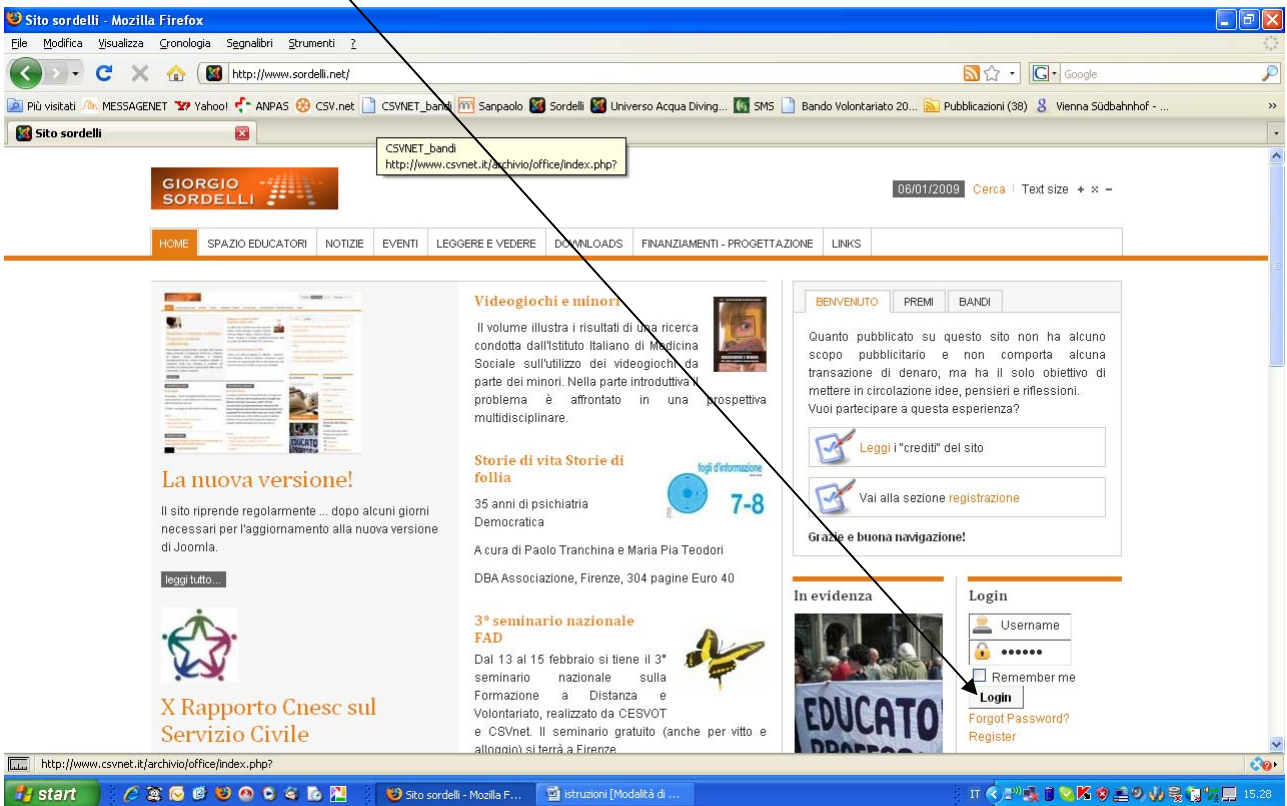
Sito sordelli - Mozilla Firefox

File Modifica Visualizza Cronologia Segnalibri Strumenti ?

http://www.sordelli.net/

Google

Più visitati MESSAGENET Yahoo! ANPAS CSV.net CSVNET_bandi Sanpaolo Sordelli Universo Acqua Diving... SMS Bando Volontariato 20... Pubblicazioni (38) Vienna Südbahnhof - ...

Sito sordelli

CSVNET_bandi
http://www.csvnet.it/archivio/office/index.php?

GIORGIO SORDELLI

06/01/2009 Cerca | Text size + × −

HOME | SPAZIO EDUCATORI | NOTIZIE | EVENTI | LEGGERE E VEDERE | DOWNLOADS | FINANZIAMENTI - PROGETTAZIONE | LINKS

La nuova versione!

Il sito riprende regolarmente ... dopo alcuni giorni necessari per l'aggiornamento alla nuova versione di Joomla.

leggi tutto...

X Rapporto Cnesc sul Servizio Civile

Videogiochi e minori

Il volume illustra i risultati di una ricerca condotta dall'Istituto Italiano di Medicina Sociale sull'utilizzo dei videogiochi da parte dei minori. Nella parte introduttiva il problema è affrontato in una prospettiva multidisciplinare.

Storie di vita Storie di follia

fogli d'informazione
7-8

35 anni di psichiatria Democratica

A cura di Paolo Tranchina e Maria Pia Teodori

DBA Associazione, Firenze, 304 pagine Euro 40

3° seminario nazionale FAD

Dal 13 al 15 febbraio si tiene il 3° seminario nazionale sulla Formazione a Distanza e Volontariato, realizzato da CESVOT e CSVnet. Il seminario gratuito (anche per vitto e alloggio) si terrà a Firenze.

BENVENUTO | PREMI | BANDI

Quanto pubblicato su questo sito non ha alcuno scopo pubblicitario e non comporta alcuna transazione di denaro, ma ha il solo obiettivo di mettere in circolazione idee, pensieri e riflessioni. Vuoi partecipare a questa esperienza?

Leggi i "crediti" del sito

Vai alla sezione registrazione

Grazie e buona navigazione!

In evidenza

EDUCATO

Login

Username
••••••
Remember me
Login
Forgot Password?
Register

http://www.csvnet.it/archivio/office/index.php?

start | Sito sordelli - Mozilla F... | istruzioni [Modalità di ... | IT | 15.28